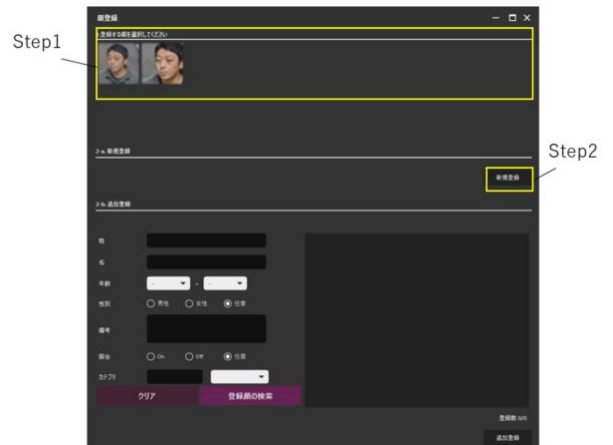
顔登録

Step1

1.登録する顔を選択してください

2-a. 新規登録

Step2

新規登録

2-b. 追加登録

姓

名

年齢

-

性別

男性

女性

任意

備考

照合

On

Off

任意

カテゴリ

クリア

登録顔の検索

登録数 0/0

追加登録